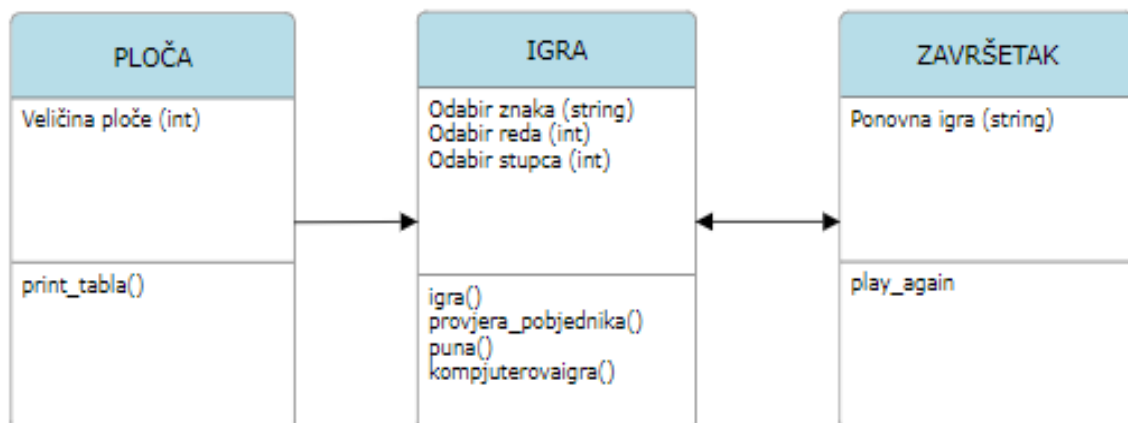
PLOČA

Veličina ploče (int)

print_tabla()

IGRA

Odabir znaka (string)
Odabir reda (int)
Odabir stupca (int)

igra()
provjera_pobjednika()
puna()
kompjuterovaigra()

ZAVRŠETAK

Ponovna igra (string)

play_again